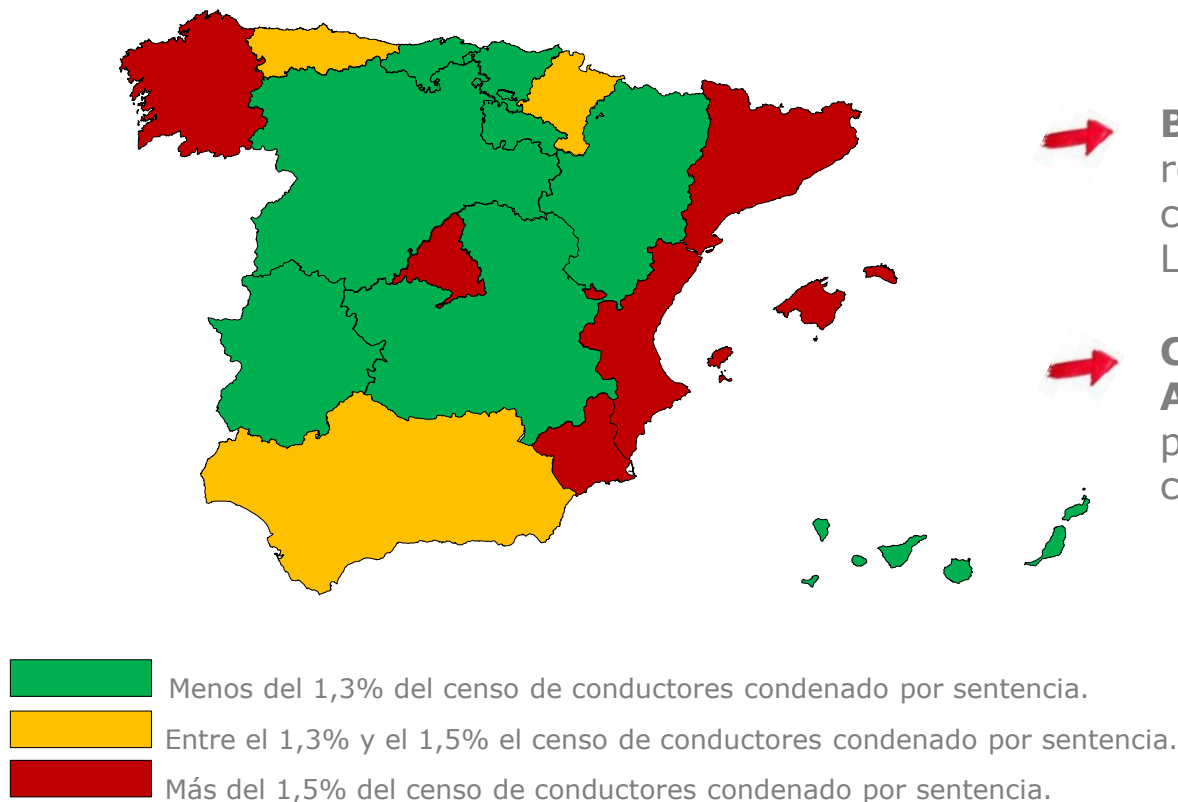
**B**
r
c
L

**C**
**A**
p
c

Menos del 1,3% del censo de conductores condenado por sentencia.
Entre el 1,3% y el 1,5% el censo de conductores condenado por sentencia.
Más del 1,5% del censo de conductores condenado por sentencia.